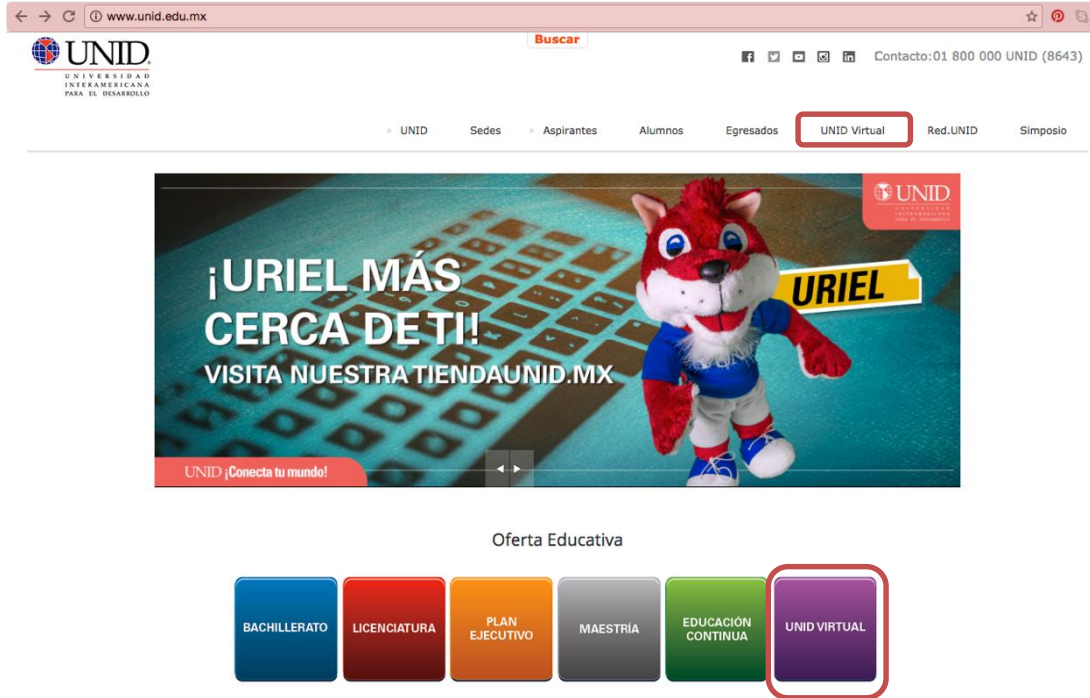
www.unid.edu.mx

Buscar

UNID
UNIVERSIDAD INTERAMERICANA PARA EL DESARROLLO

Contacto:01 800 000 UNID (8643)

UNID Sedes Aspirantes Alumnos Egresados UNID Virtual Red.UNID Simposio

UNID
UNIVERSIDAD INTERAMERICANA PARA EL DESARROLLO

¡URIEL MÁS CERCA DE TI!
VISITA NUESTRA TIENDAUNID.MX

URIEL

UNID ¡Conecta tu mundo!

Oferta Educativa

BACHILLERATO
LICENCIATURA
PLAN EJECUTIVO
MAESTRÍA
EDUCACIÓN CONTINUA
UNID VIRTUAL